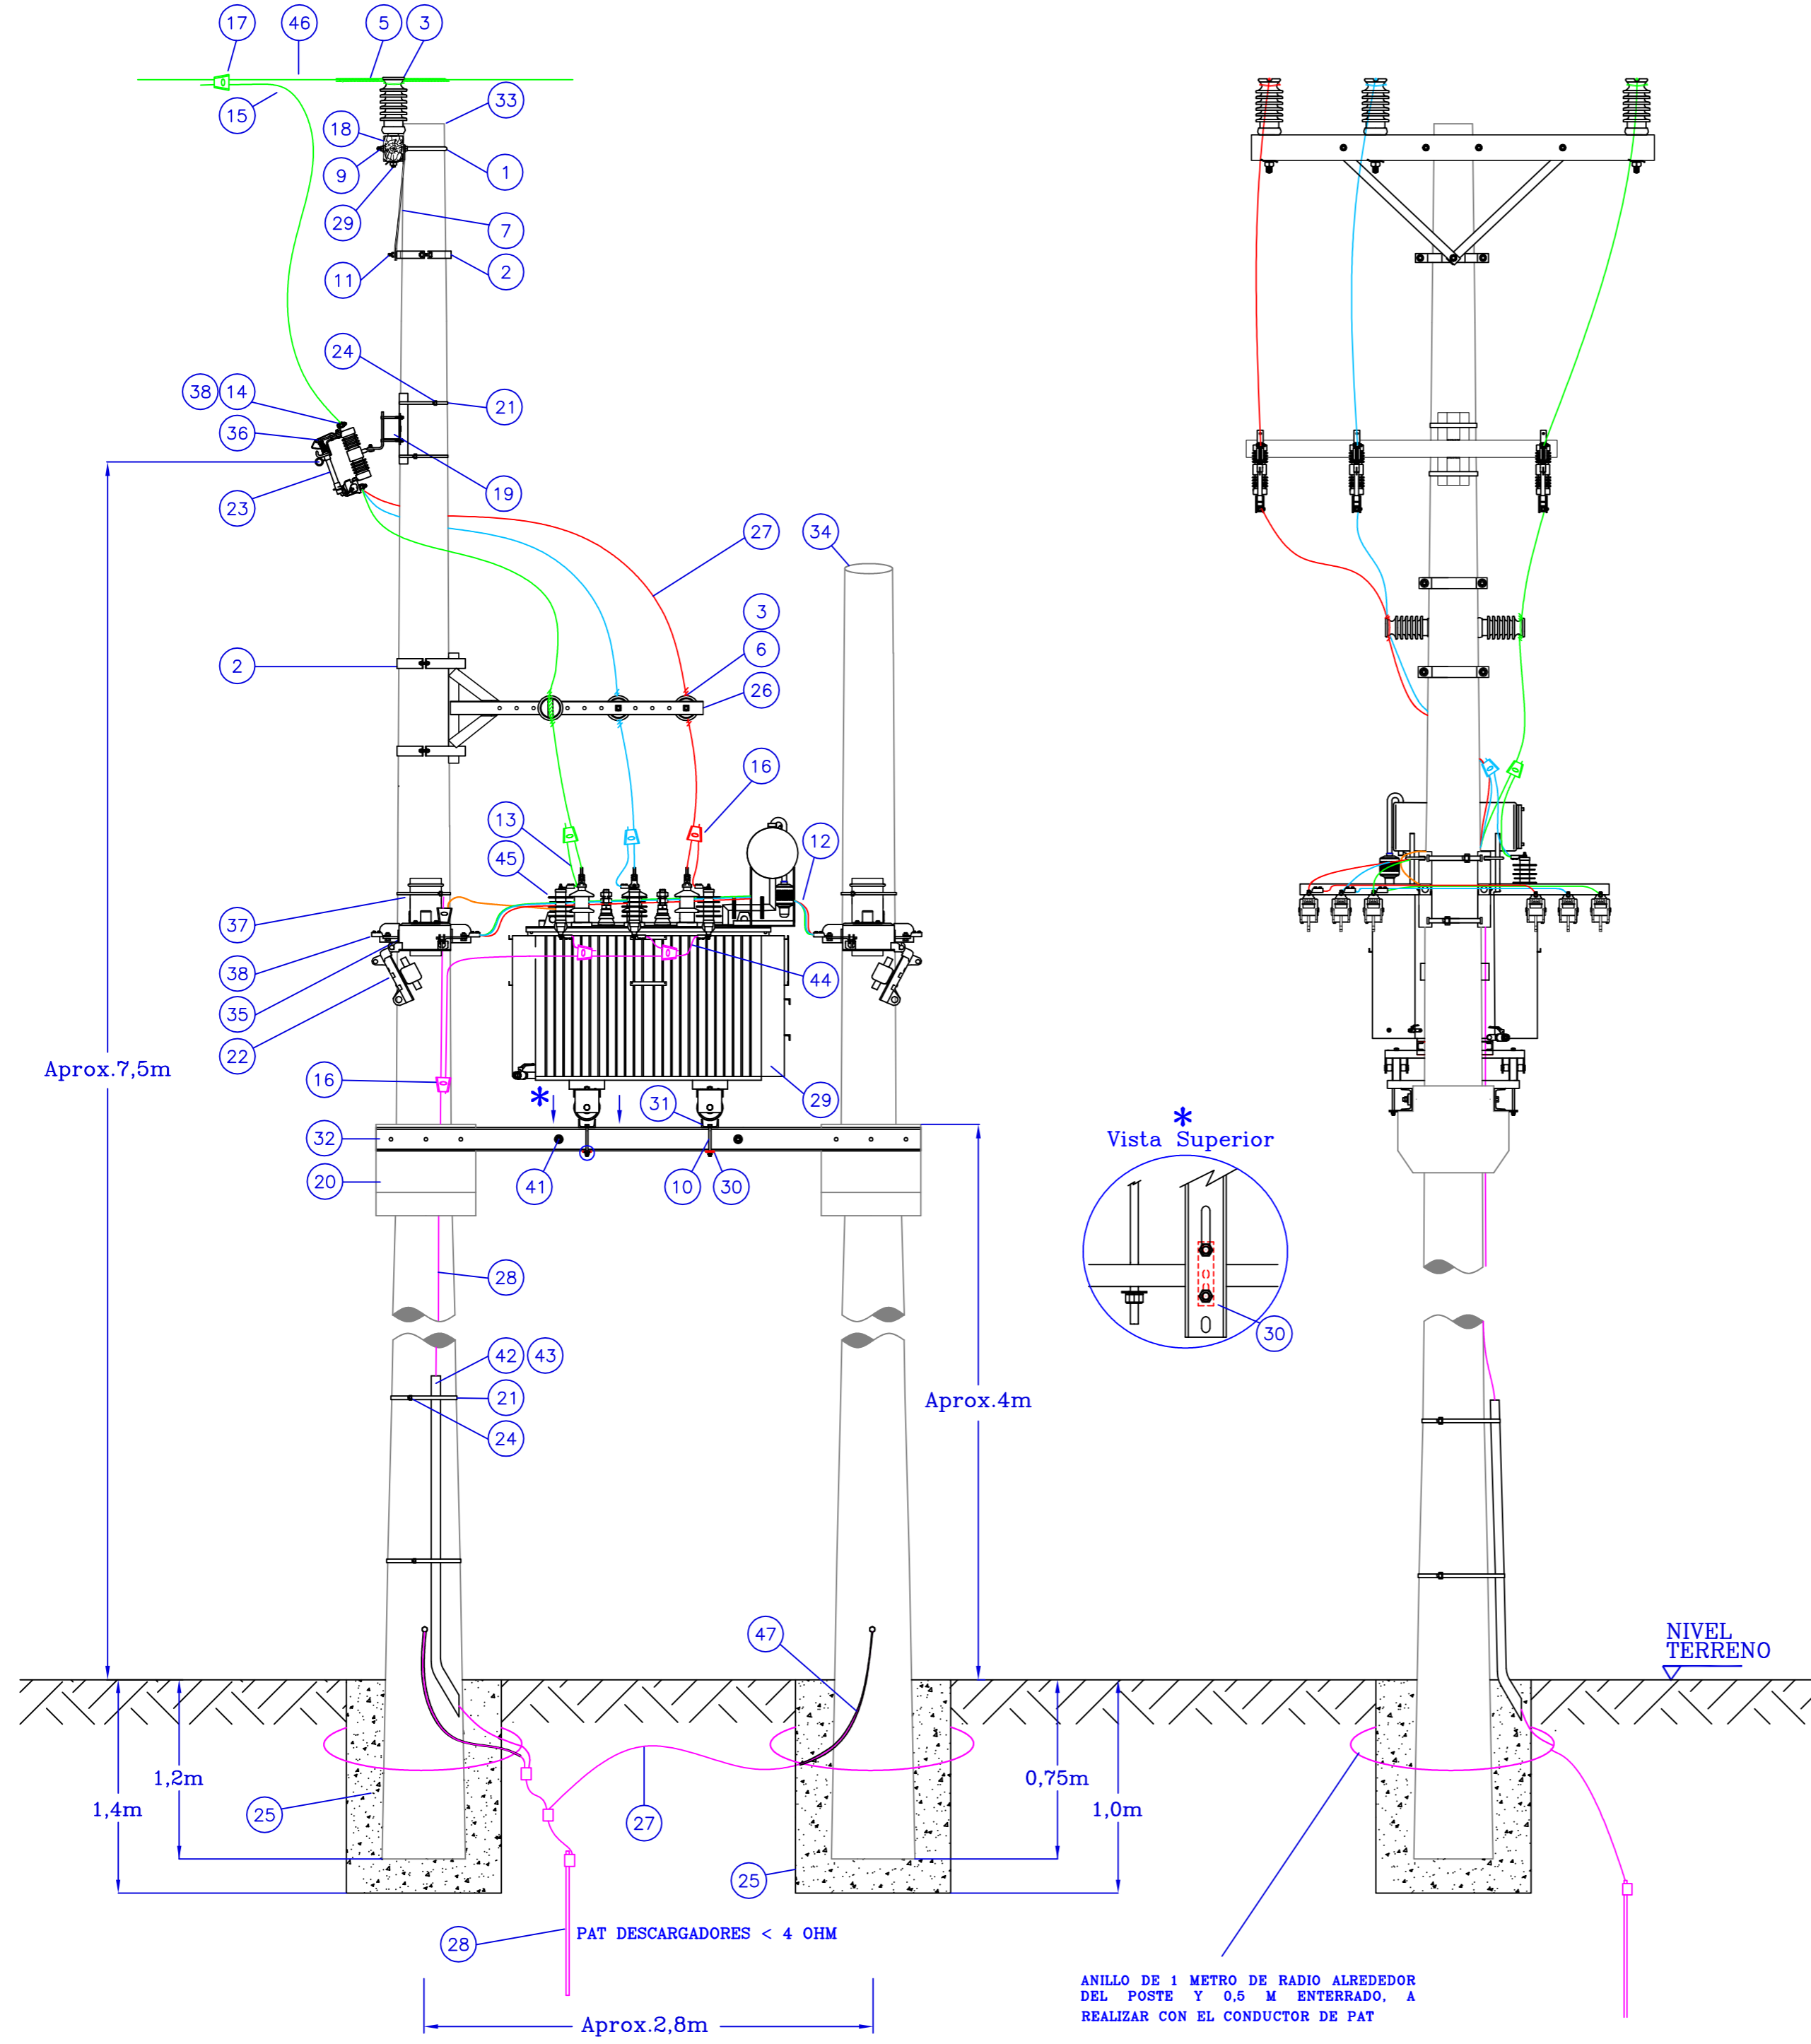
17 46 5 3
15
33
18
9
1
29
7
11
2
24
38 14
21
36
19
23
27
34
3
2
6
26
16
13
12
45
37
38
44
35
22
Aprox.7,5m
16
29
*
31
32
41
10
30
20
28
42 43
21
24
Aprox.4m
*
Vista Superior
30
47
NIVEL TERRENO
1,2m
1,4m
25
27
0,75m
1,0m
25
28
PAT DESCARGADORES < 4 OHM
Aprox.2,8m
ANILLO DE 1 METRO DE RADIO ALREDEDOR DEL POSTE Y 0,5 M ENTERRADO, A REALIZAR CON EL CONDUCTOR DE PAT